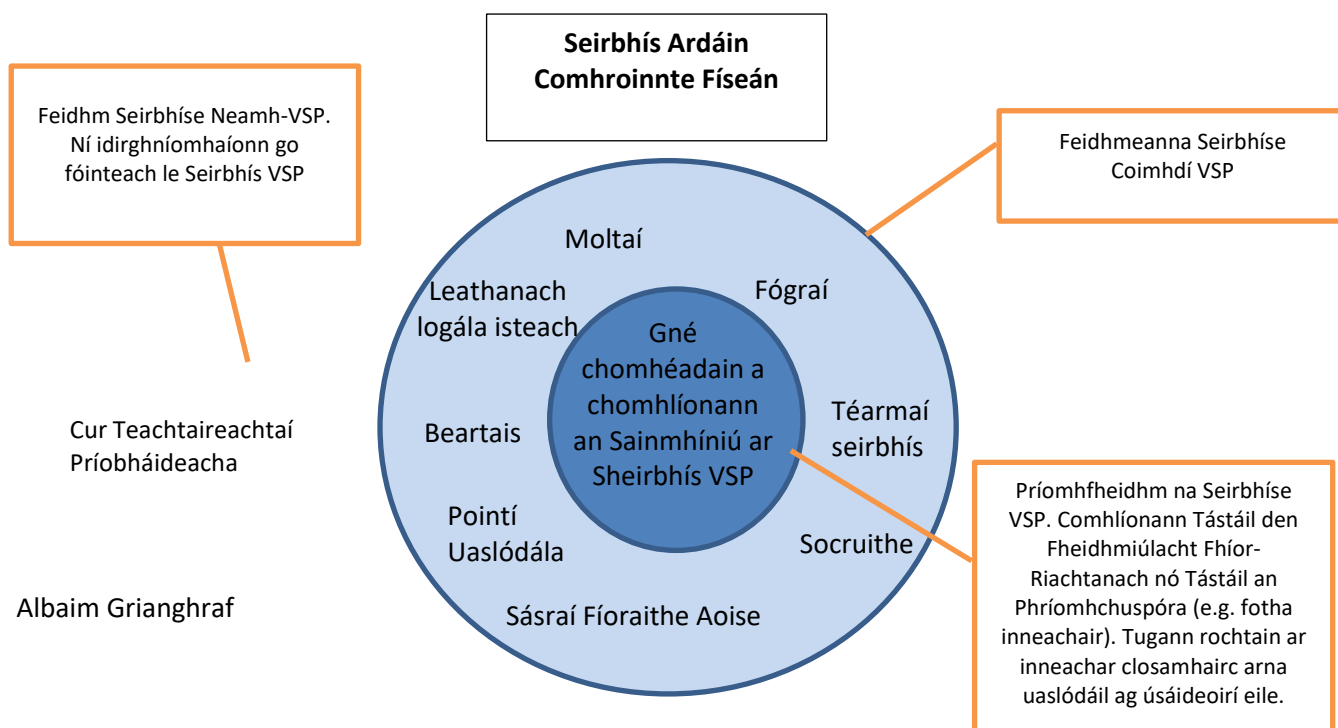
Seirbhís Ardáin Comhroinnte Físeán

Feidhm Seirbhíse Neamh-VSP. Ní idirghníomhaíonn go fóinteach le Seirbhís VSP

Feidhmeanna Seirbhíse Coimhdí VSP

Moltaí

Leathanach logála isteach

Fógraí

Gné chomhéadain a chomhlíonann an Sainmhíniú ar Sheirbhís VSP

Téarmaí seirbhís

Beartais

Cur Teachtaireachtaí Príobháideacha

Pointí Uaslódála

Socruithe

Príomhfheidhm na Seirbhíse VSP. Comhlíonann Tástáil den Fheidhmiúlacht Fhíor-Riachtanach nó Tástáil an Phríomhchuspóra (e.g. fotha inneachair). Tugann rochtain ar inneachar closamhairc arna uaslódáil ag úsáideoirí eile.

Albaim Grianghraf

Sásraí Fíoraithe Aoise